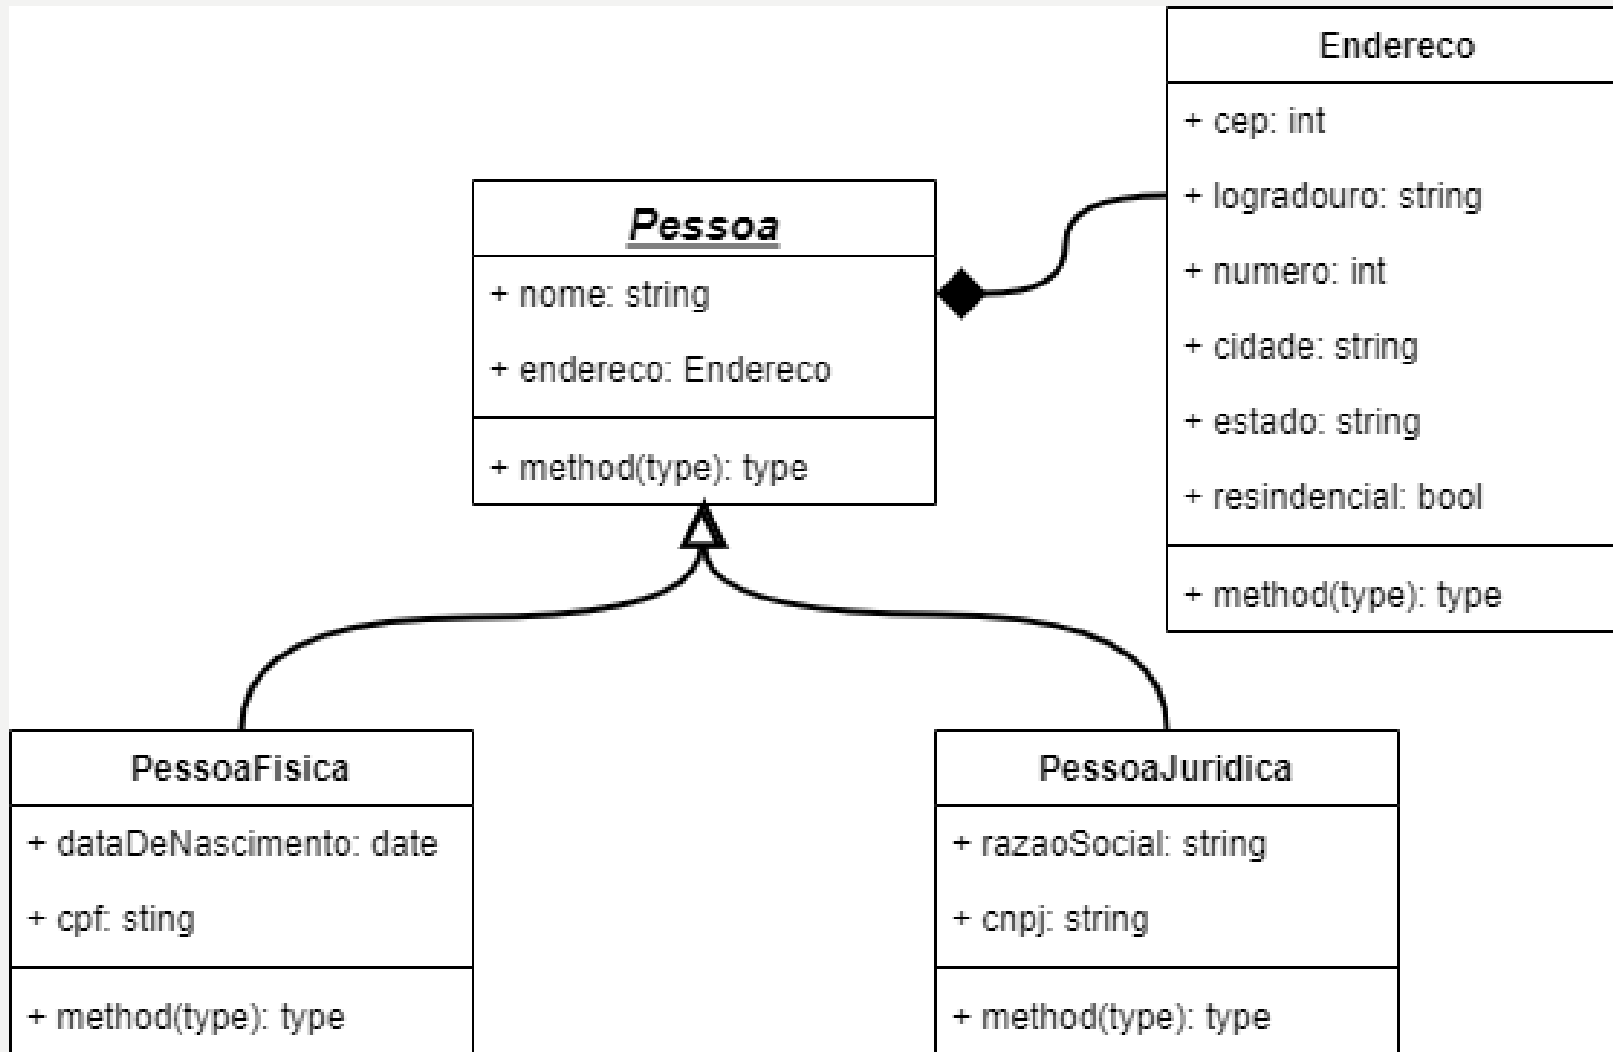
Endereco

+ cep: int

+ logradouro: string

+ numero: int

+ cidade: string

+ estado: string

+ resindencial: bool

+ method(type): type

Pessoa

+ nome: string

+ endereco: Endereco

+ method(type): type

PessoaFisica

+ dataDeNascimento: date

+ cpf: sting

+ method(type): type

PessoaJuridica

+ razaoSocial: string

+ cnpj: string

+ method(type): type